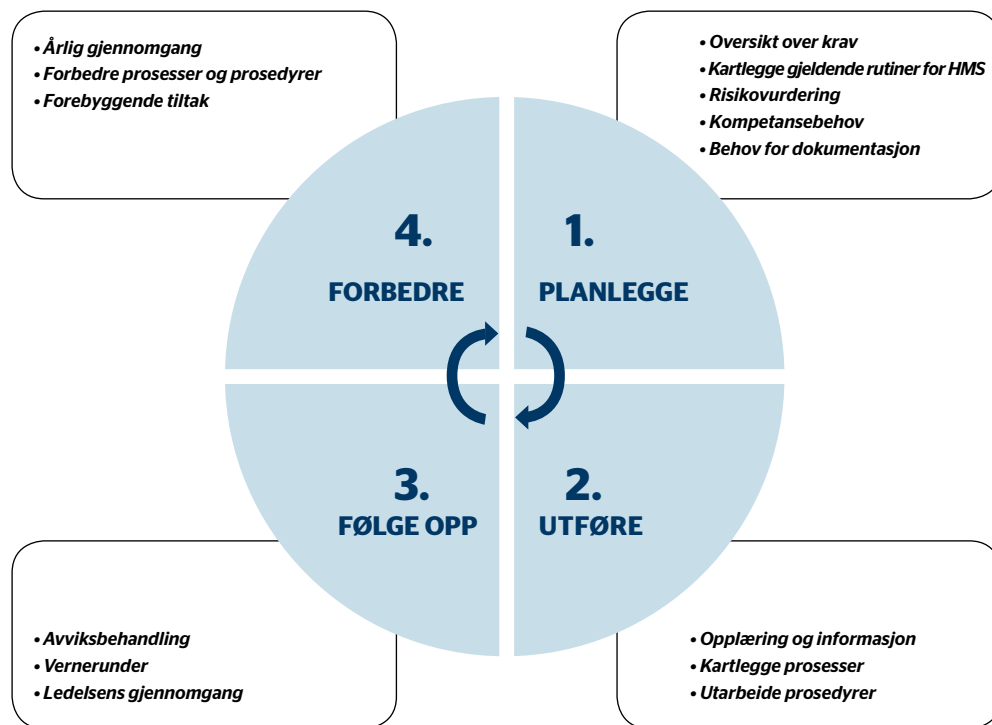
• Årlig gjennomgang
• Forbedre prosesser og prosedyrer
• Forebyggende tiltak

• Oversikt over krav
• Kartlegge gjeldende rutiner for HMS
• Risikovurdering
• Kompetansebehov
• Behov for dokumentasjon

4.
FORBEDRE

1.
PLANLEGGE

3.
FØLGE OPP

2.
UTFØRE

• Avviksbehandling
• Vernerunder
• Ledelsens gjennomgang

• Opplæring og informasjon
• Kartlegge prosesser
• Utarbeide prosedyrer